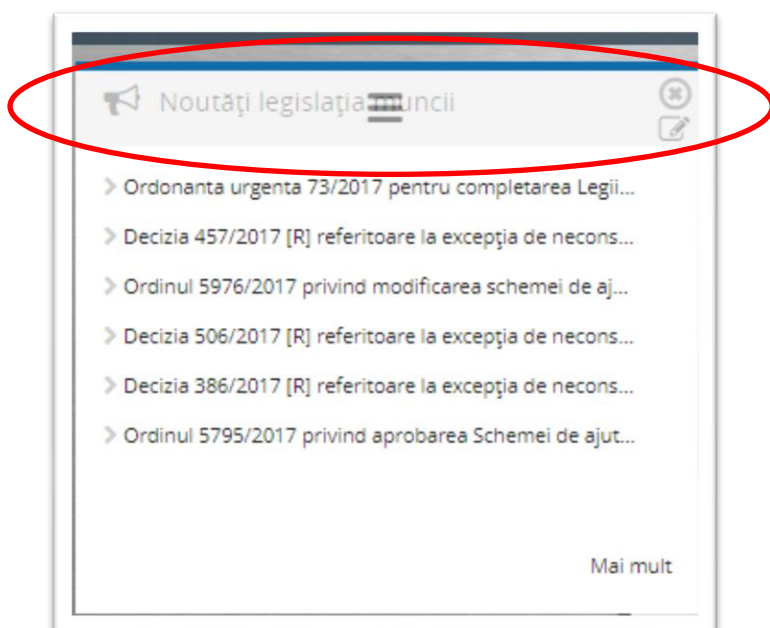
Noutăţi legislaţia muncii

Ordonanta urgenta 73/2017 pentru completarea Legii...

Decizia 457/2017 [R] referitoare la excepţia de necons...

Ordinul 5976/2017 privind modificarea schemei de aj...

Decizia 506/2017 [R] referitoare la excepţia de necons...

Decizia 386/2017 [R] referitoare la excepţia de necons...

Ordinul 5795/2017 privind aprobarea Schemei de ajut...

Mai mult